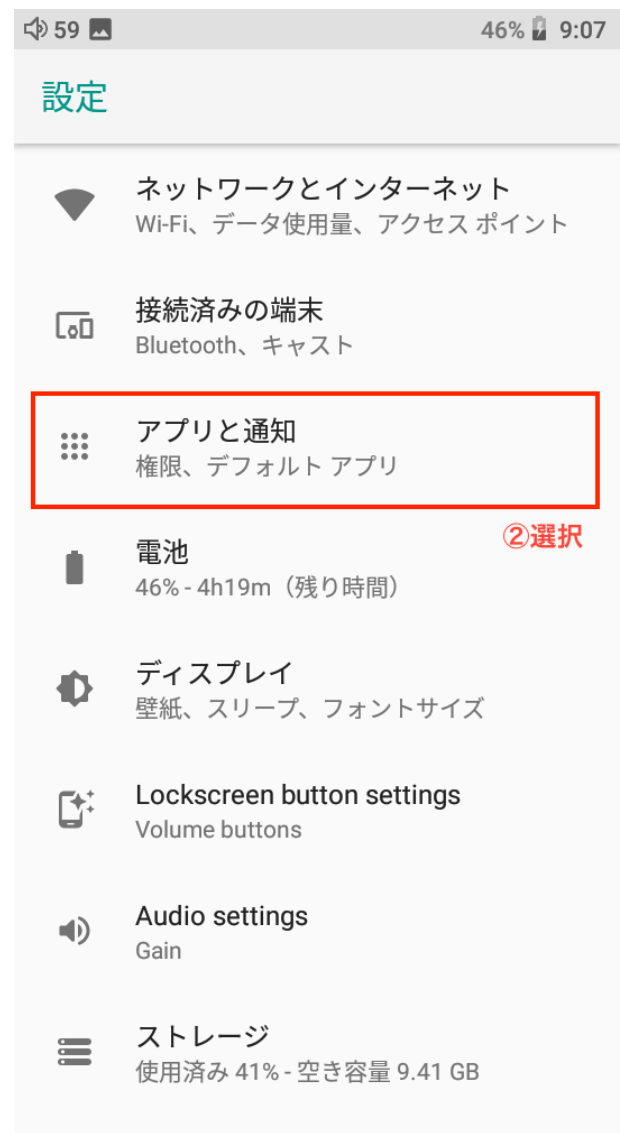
59 46% 9:07

設定

ネットワークとインターネット
Wi-Fi、データ使用量、アクセス ポイント

接続済みの端末
Bluetooth、キャスト

アプリと通知
権限、デフォルト アプリ

②選択

電池
46% - 4h19m（残り時間）

ディスプレイ
壁紙、スリープ、フォントサイズ

Lockscreen button settings
Volume buttons

Audio settings
Gain

ストレージ
使用済み 41% - 空き容量 9.41 GB